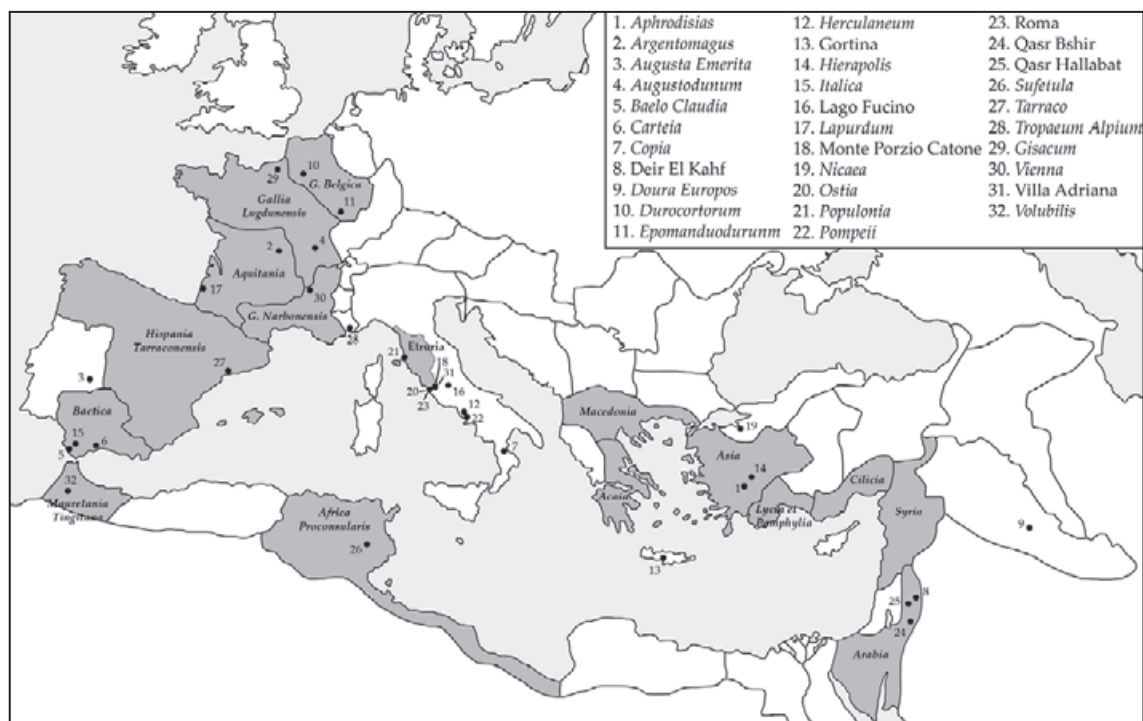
1. Aphrodisias
2. Argentomagus
3. Augusta Emerita
4. Augustodunum
5. Baelo Claudia
6. Carteia
7. Copia
8. Deir El Kahf
9. Doura Europos
10. Durocortorum
11. Epomanduodurunm

12. Herculaneum
13. Gortina
14. Hierapolis
15. Italica
16. Lago Fucino
17. Lapurdum
18. Monte Porzio Catone
19. Nicaea
20. Ostia
21. Populonia
22. Pompeii

23. Roma
24. Qasr Bshir
25. Qasr Hallabat
26. Sufetula
27. Tarraco
28. Tropaeum Alpium
29. Gisacum
30. Vienna
31. Villa Adriana
32. Volubilis

G. Belgica
Gallia Lugdunensis
Aquitania
G. Narbonensis
Hispania Tarraconensis
Baetica
Mauretania Tingitana
Etruria
Africa Proconsularis
Macedonia
Acaia
Asia
Lycia et Pamphylia
Cilicia
Syria
Arabia

29 10 11 2 4 30 17 28 27 3 15 6 5 32 21 18 31 20 16 23 12 22 7 26 19 14 1 13 9 25 8 24